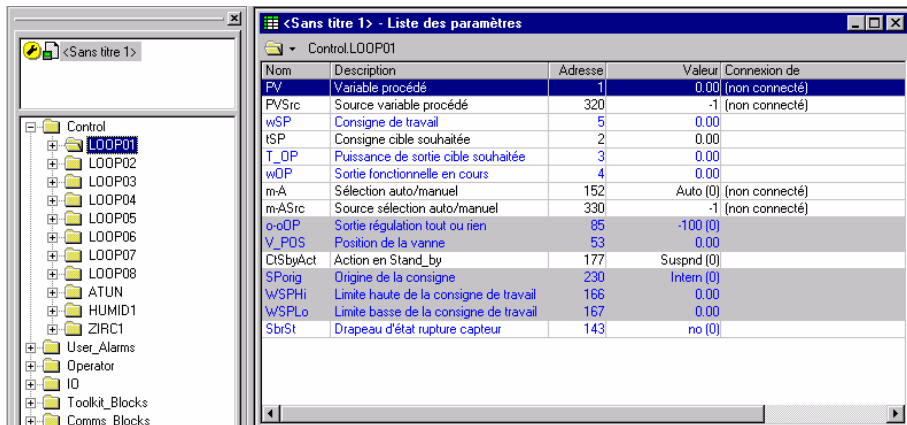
<Sans titre 1>

Control
LOOP01
LOOP02
LOOP03
LOOP04
LOOP05
LOOP06
LOOP07
LOOP08
ATUN
HUMID1
ZIRC1
User_Alarms
Operator
IO
Toolkit_Blocks
Comms_Blocks

<Sans titre 1> - Liste des paramètres

Control.LOOP01

| Nom | Description | Adresse | Valeur | Connexion de |
|---|---|---|---|---|
| PV | Variable procédé | 1 | 0.00 | (non connecté) |
| PVSrc | Source variable procédé | 320 | -1 | (non connecté) |
| wSP | Consigne de travail | 5 | 0.00 | |
| tSP | Consigne cible souhaitée | 2 | 0.00 | |
| T_OP | Puissance de sortie cible souhaitée | 3 | 0.00 | |
| wOP | Sortie fonctionnelle en cours | 4 | 0.00 | |
| m-A | Sélection auto/manuel | 152 | Auto (0) | (non connecté) |
| m-ASrc | Source sélection auto/manuel | 330 | -1 | (non connecté) |
| o-oOP | Sortie régulation tout ou rien | 85 | -100 (0) | |
| V_POS | Position de la vanne | 53 | 0.00 | |
| CtSbyAct | Action en Stand_by | 177 | Suspnd (0) | |
| SPorig | Origine de la consigne | 230 | Intern (0) | |
| WSPHi | Limite haute de la consigne de travail | 166 | 0.00 | |
| WSPLo | Limite basse de la consigne de travail | 167 | 0.00 | |
| SbrSt | Drapeau d'état rupture capteur | 143 | no (0) | |